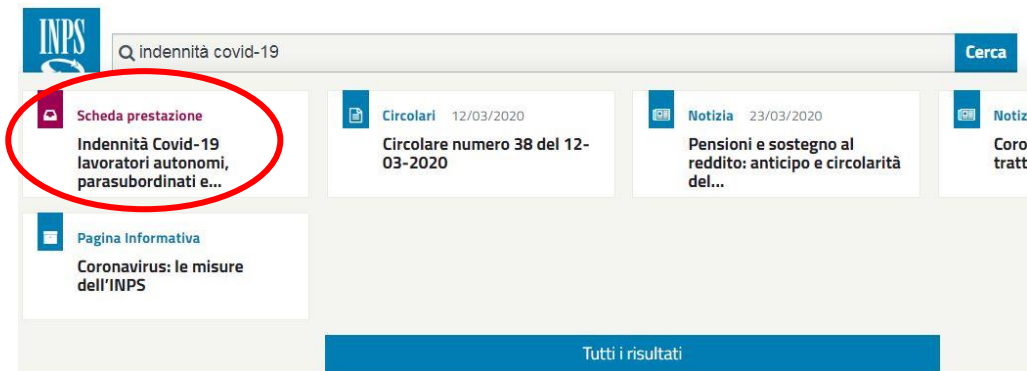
INPS

indennità covid-19

Cerca

Scheda prestazione

Indennità Covid-19 lavoratori autonomi, parasubordinati e...

Circolari 12/03/2020

Circolare numero 38 del 12-03-2020

Notizia 23/03/2020

Pensioni e sostegno al reddito: anticipo e circolarità del...

Notiz

Coro tratt

Pagina Informativa

Coronavirus: le misure dell'INPS

Tutti i risultati